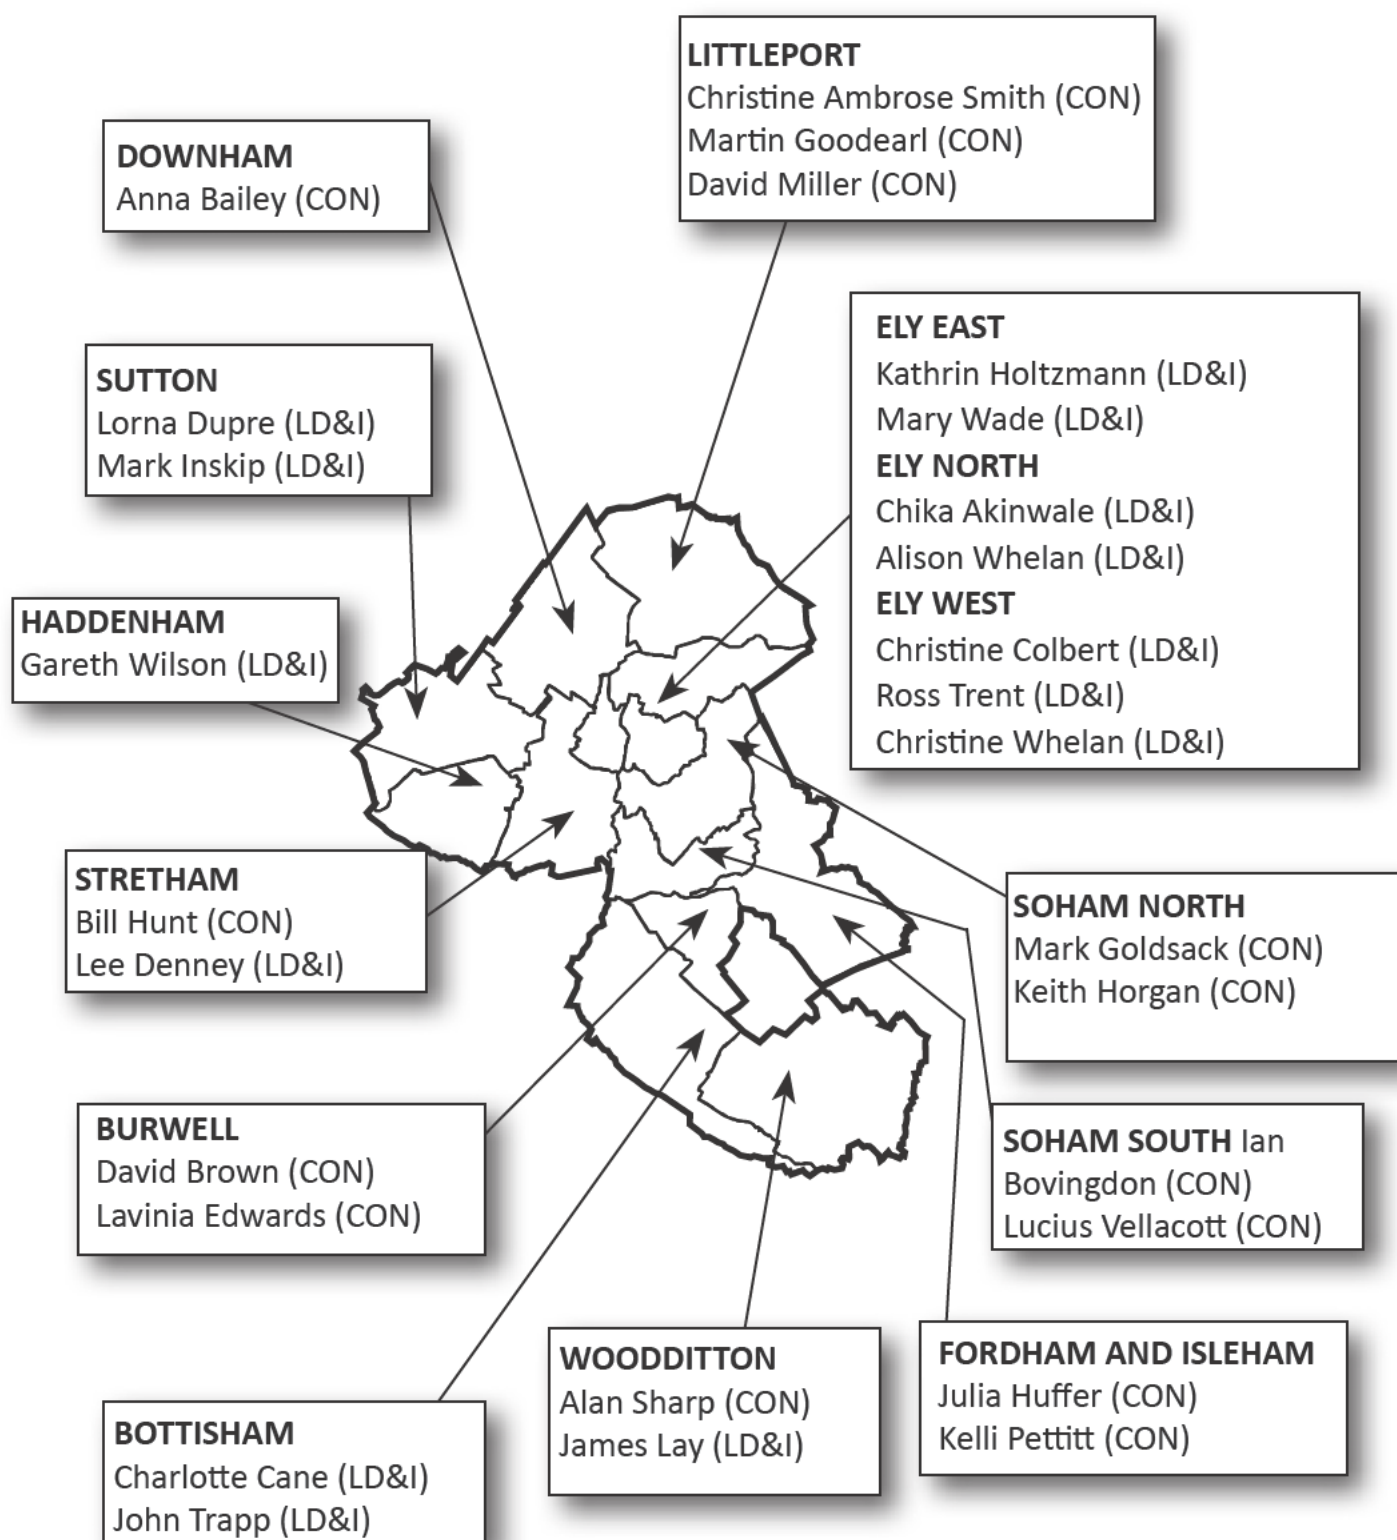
LITTLEPORT
Christine Ambrose Smith (CON)
Martin Goodearl (CON)
David Miller (CON)

DOWNHAM
Anna Bailey (CON)

ELY EAST
Kathrin Holtzmann (LD&I)
Mary Wade (LD&I)
ELY NORTH
Chika Akinwale (LD&I)
Alison Whelan (LD&I)
ELY WEST
Christine Colbert (LD&I)
Ross Trent (LD&I)
Christine Whelan (LD&I)

SUTTON
Lorna Dupre (LD&I)
Mark Inskip (LD&I)

HADDENHAM
Gareth Wilson (LD&I)

STRETHAM
Bill Hunt (CON)
Lee Denney (LD&I)

SOHAM NORTH
Mark Goldsack (CON)
Keith Horgan (CON)

BURWELL
David Brown (CON)
Lavinia Edwards (CON)

SOHAM SOUTH Ian Bovingdon (CON)
Lucius Vellacott (CON)

WOODDITTON
Alan Sharp (CON)
James Lay (LD&I)

FORDHAM AND ISLEHAM
Julia Huffer (CON)
Kelli Pettitt (CON)

BOTTISHAM
Charlotte Cane (LD&I)
John Trapp (LD&I)